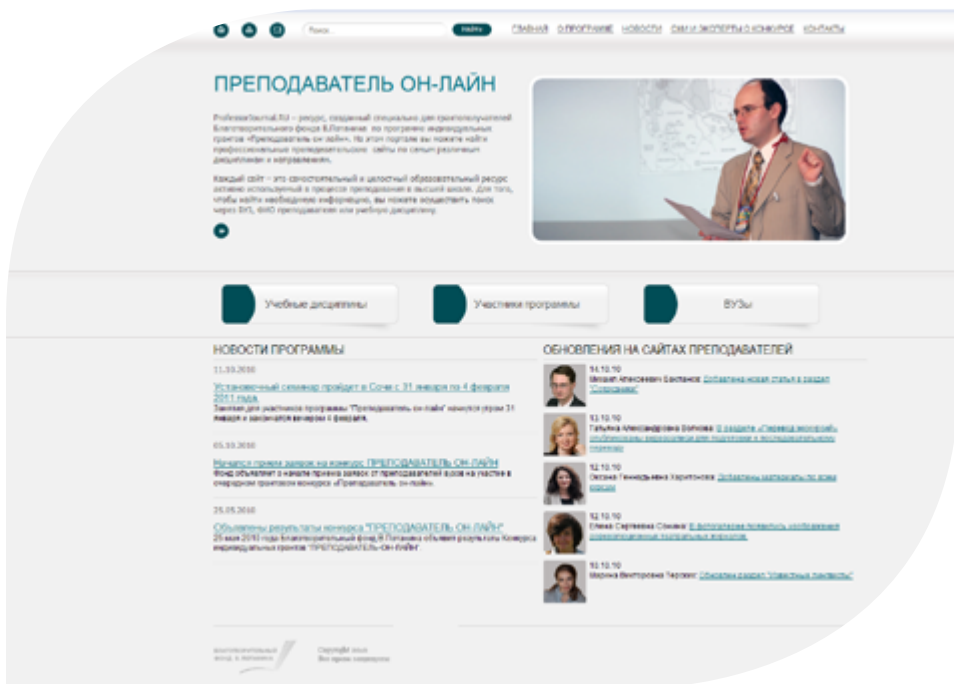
Поиск НАЙТИ ГЛАВНАЯ О ПРОГРАММЕ НОВОСТИ СМИ И ЭКСПЕРТЫ О КОНКУРСЕ КОНТАКТЫ

ПРЕПОДАВАТЕЛЬ ОН-ЛАЙН

ProfessorJournal.RU – ресурс, созданный специально для грантополучателей Благотворительного фонда В.Потанина по программе индивидуальных грантов «Преподаватель он-лайн». На этом портале вы можете найти профессиональные преподавательские сайты по самым различным дисциплинам и направлениям.

Каждый сайт – это самостоятельный и целостный образовательный ресурс активно используемый в процессе преподавания в высшей школе. Для того, чтобы найти необходимую информацию, вы можете осуществить поиск через ВУЗ, ФИО преподавателя или учебную дисциплину.

Учебные дисциплины

Участники программы

ВУЗы

НОВОСТИ ПРОГРАММЫ

11.03.2010

Установочный семинар пройдет в Сочи с 31 января по 4 февраля 2011 года.

Заезд для участников программы "Преподаватель он-лайн" начнутся утром 31 января и закончатся вечером 4 февраля.

05.03.2010

Начался прием заявок на конкурс ПРЕПОДАВАТЕЛЬ ОН-ЛАЙН

Фонд объявляет о начале приема заявок от преподавателей вузов на участие в очередном грантовом конкурсе «Преподаватель он-лайн».

25.05.2010

Объявлены результаты конкурса "ПРЕПОДАВАТЕЛЬ ОН-ЛАЙН"

25 мая 2010 года Благотворительный фонд В.Потанина объявил результаты Конкурса индивидуальных грантов "ПРЕПОДАВАТЕЛЬ-ОН-ЛАЙН".

ОБНОВЛЕНИЯ НА САЙТАХ ПРЕПОДАВАТЕЛЕЙ

14.10.10
Михаил Алексеевич Бахтенов Добавлена новая статья в раздел "Статьи"

13.10.10
Татьяна Александровна Волкова В разделе «Перевод экскурсий» опубликованы видеоматериалы для подготовки к экскурсионному переводу

12.10.10
Оксана Геннадьевна Харитонова Добавлены материалы по всем курсам

12.10.10
Елена Сергеевна Сёмина В фотогалерее появились изображения

10.10.10
Марина Викторовна Терских Обновлен раздел "Известные писатели"

Благотворительный фонд В.Потанина

Copyright 2010
Все права защищены